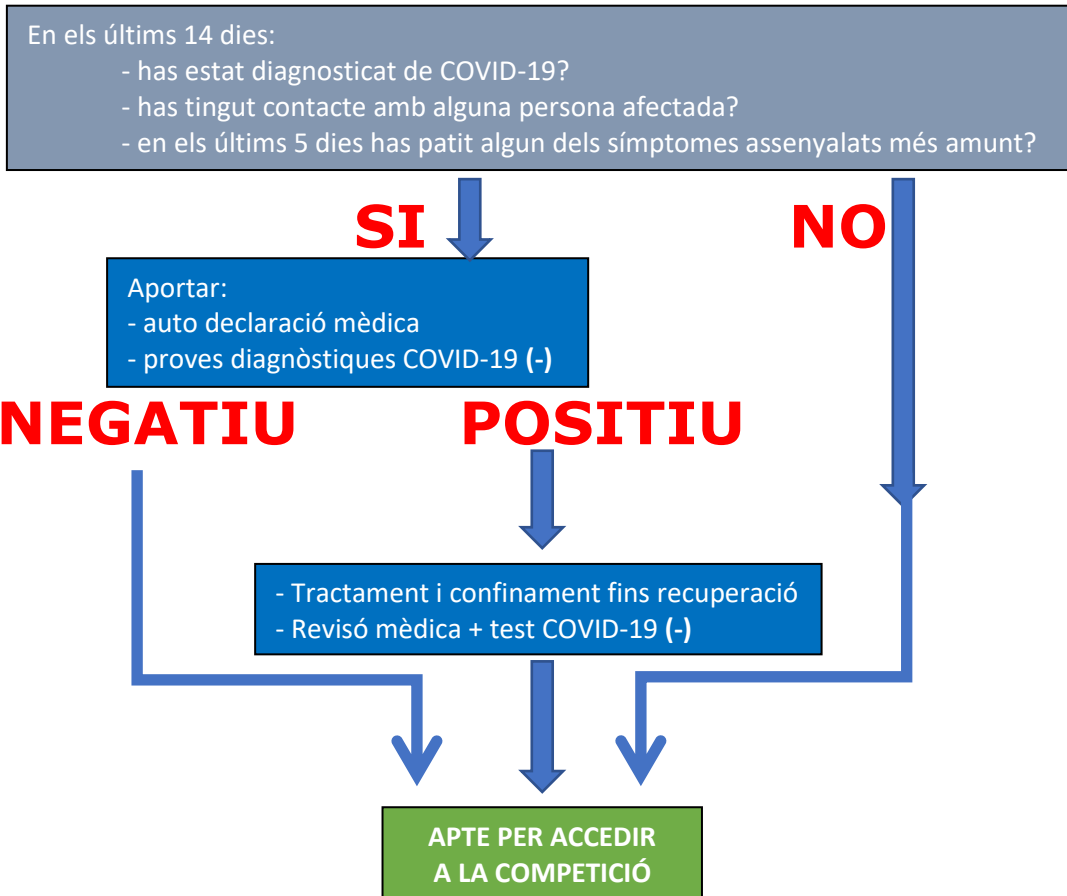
En els últims 14 dies:
- has estat diagnosticat de COVID-19?
- has tingut contacte amb alguna persona afectada?
- en els últims 5 dies has patit algun dels símptomes assenyalats més amunt?

SI

NO

Aportar:
- auto declaració mèdica
- proves diagnòstiques COVID-19 **(-)**

NEGATIU

POSITIU

- Tractament i confinament fins recuperació
- Revisó mèdica + test COVID-19 **(-)**

APTE PER ACCEDIR A LA COMPETICIÓ